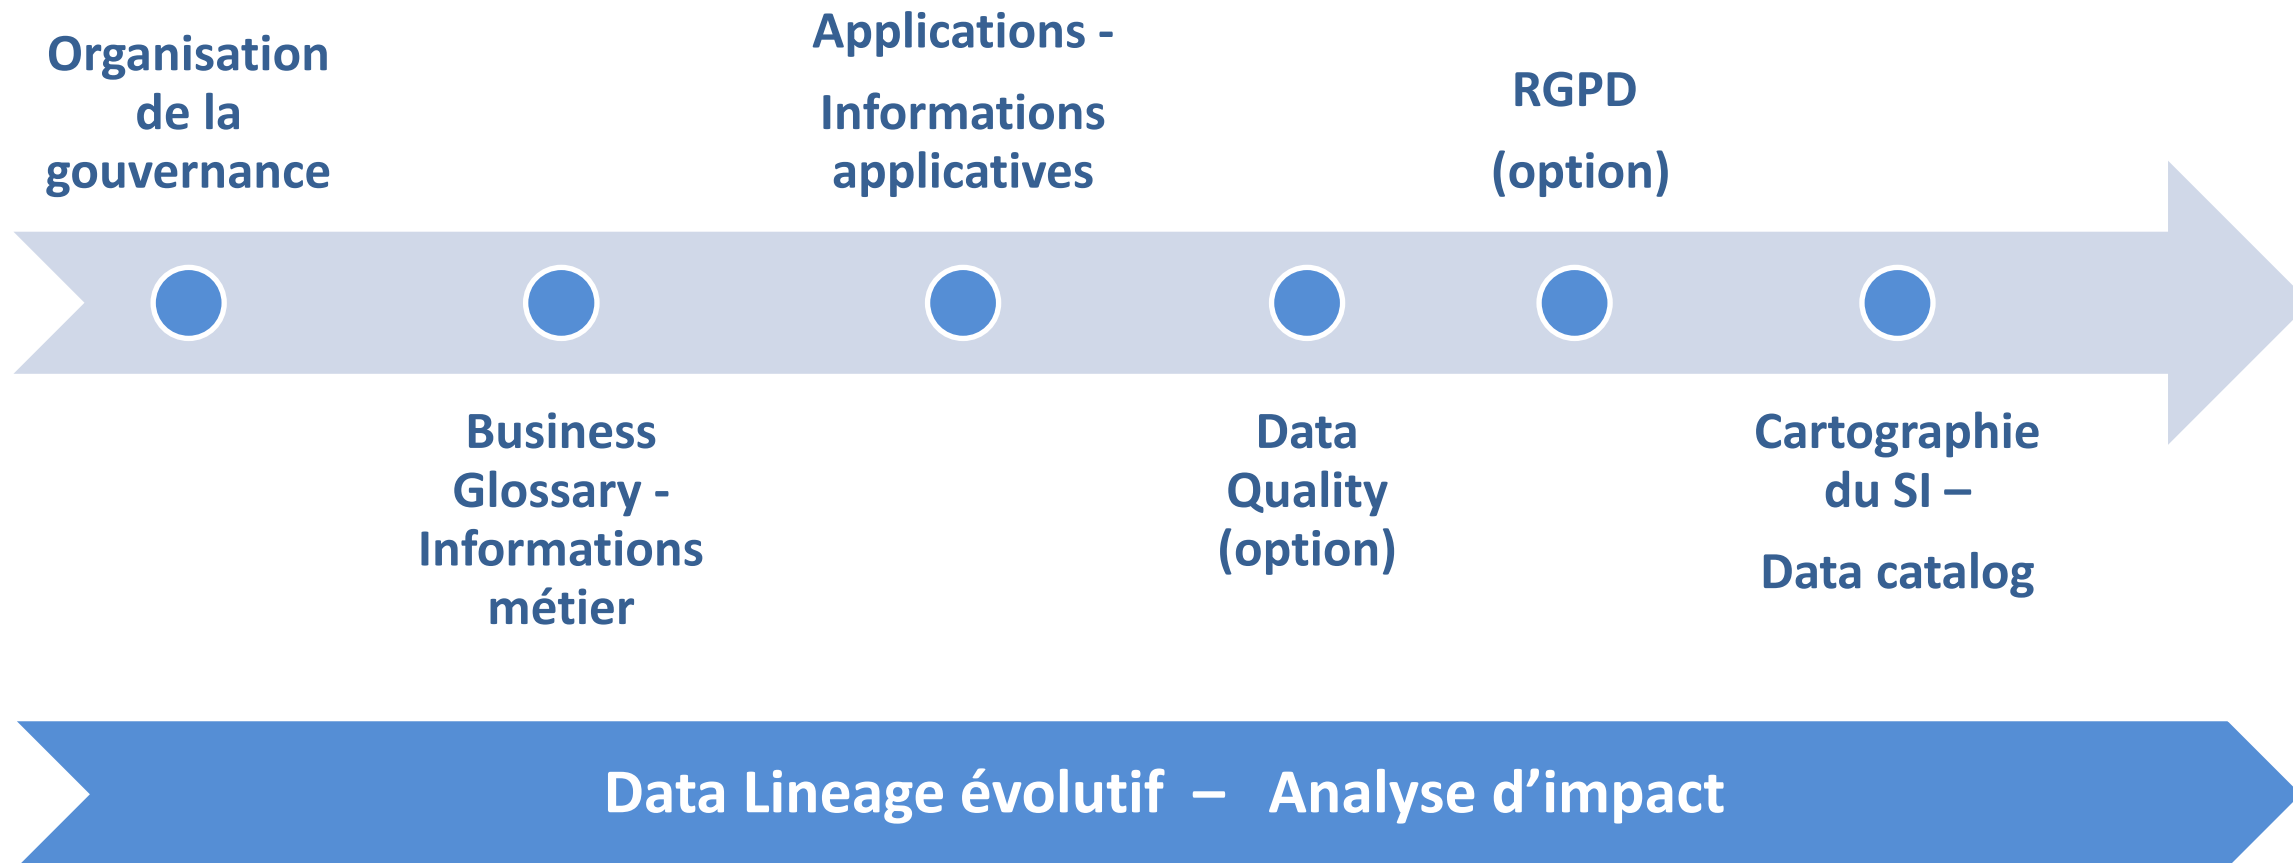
Organisation de la gouvernance

Applications -

Informations applicatives

RGPD

(option)

Business Glossary - Informations métier

Data Quality (option)

Cartographie du SI –

Data catalog

Data Lineage évolutif – Analyse d’impact